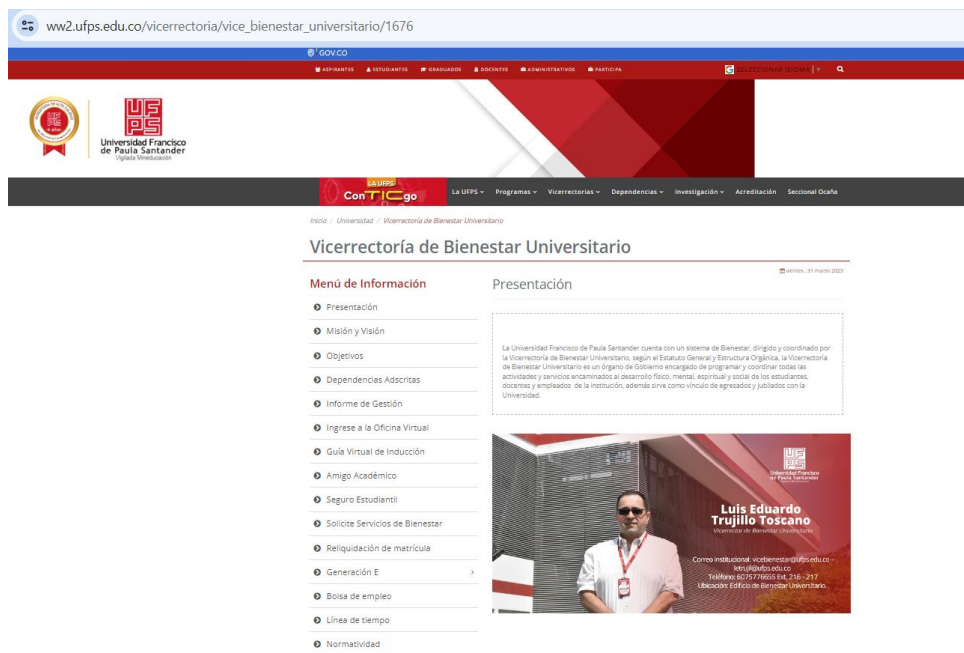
ww2.ufps.edu.co/vicerrectoria/vice_bienestar_universitario/1676

GOV.CO

ASPIRANTES ESTUDIANTES GRADUADOS DOCENTES ADMINISTRATIVOS PARTICIPA

SELECCIONAR IDIOMA

Universidad Francisco de Paula Santander
Vigilada Mineducación

LA UFPS ConTICgo

La UFPS Programas Vicerrectorias Dependencias Investigación Acreditación Seccional Ocaña

Inicio / Universidad / Vicerrectoría de Bienestar Universitario

Vicerrectoría de Bienestar Universitario

Menú de Información

Presentación
Misión y Visión
Objetivos
Dependencias Adscritas
Informe de Gestión
Ingrese a la Oficina Virtual
Guía Virtual de Inducción
Amigo Académico
Seguro Estudiantil
Solicite Servicios de Bienestar
Reliquidación de matrícula
Generación E
Bolsa de empleo
Línea de tiempo
Normatividad

viernes, 31 marzo 2023

Presentación

La Universidad Francisco de Paula Santander cuenta con un sistema de Bienestar, dirigido y coordinado por la Vicerrectoría de Bienestar Universitario, según el Estatuto General y Estructura Orgánica, la Vicerrectoría de Bienestar Universitario es un órgano de Gobierno encargado de programar y coordinar todas las actividades y servicios encaminados al desarrollo físico, mental, espiritual y social de los estudiantes, docentes y empleados de la institución, además sirve como vínculo de egresados y jubilados con la Universidad.

Universidad Francisco de Paula Santander

Luis Eduardo Trujillo Toscano
Vicerector de Bienestar Universitario

Correo institucional: vicebienestar@ufps.edu.co - letrujil@ufps.edu.co
Teléfono: 6075776655 Ext. 216 - 217
Ubicación: Edificio de Bienestar Universitario.